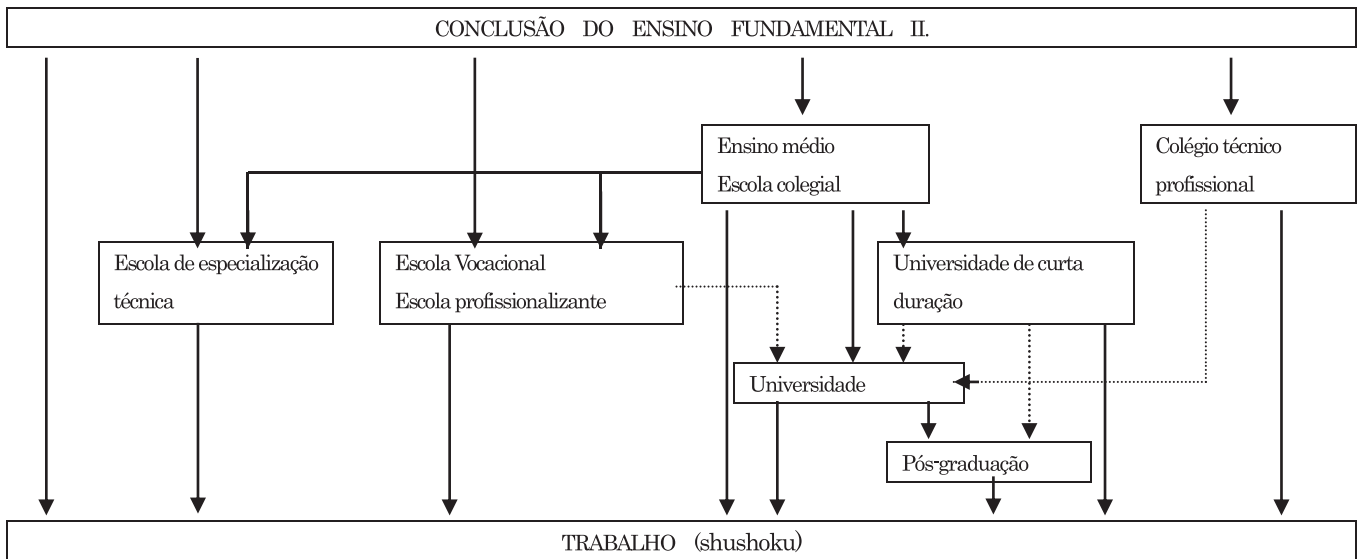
CONCLUSÃO DO ENSINO FUNDAMENTAL II.

Ensino médio
Escola colegial

Colégio técnico profissional

Escola de especialização técnica

Escola Vocacional
Escola profissionalizante

Universidade de curta duração

Universidade

Pós-graduação

TRABALHO (shushoku)